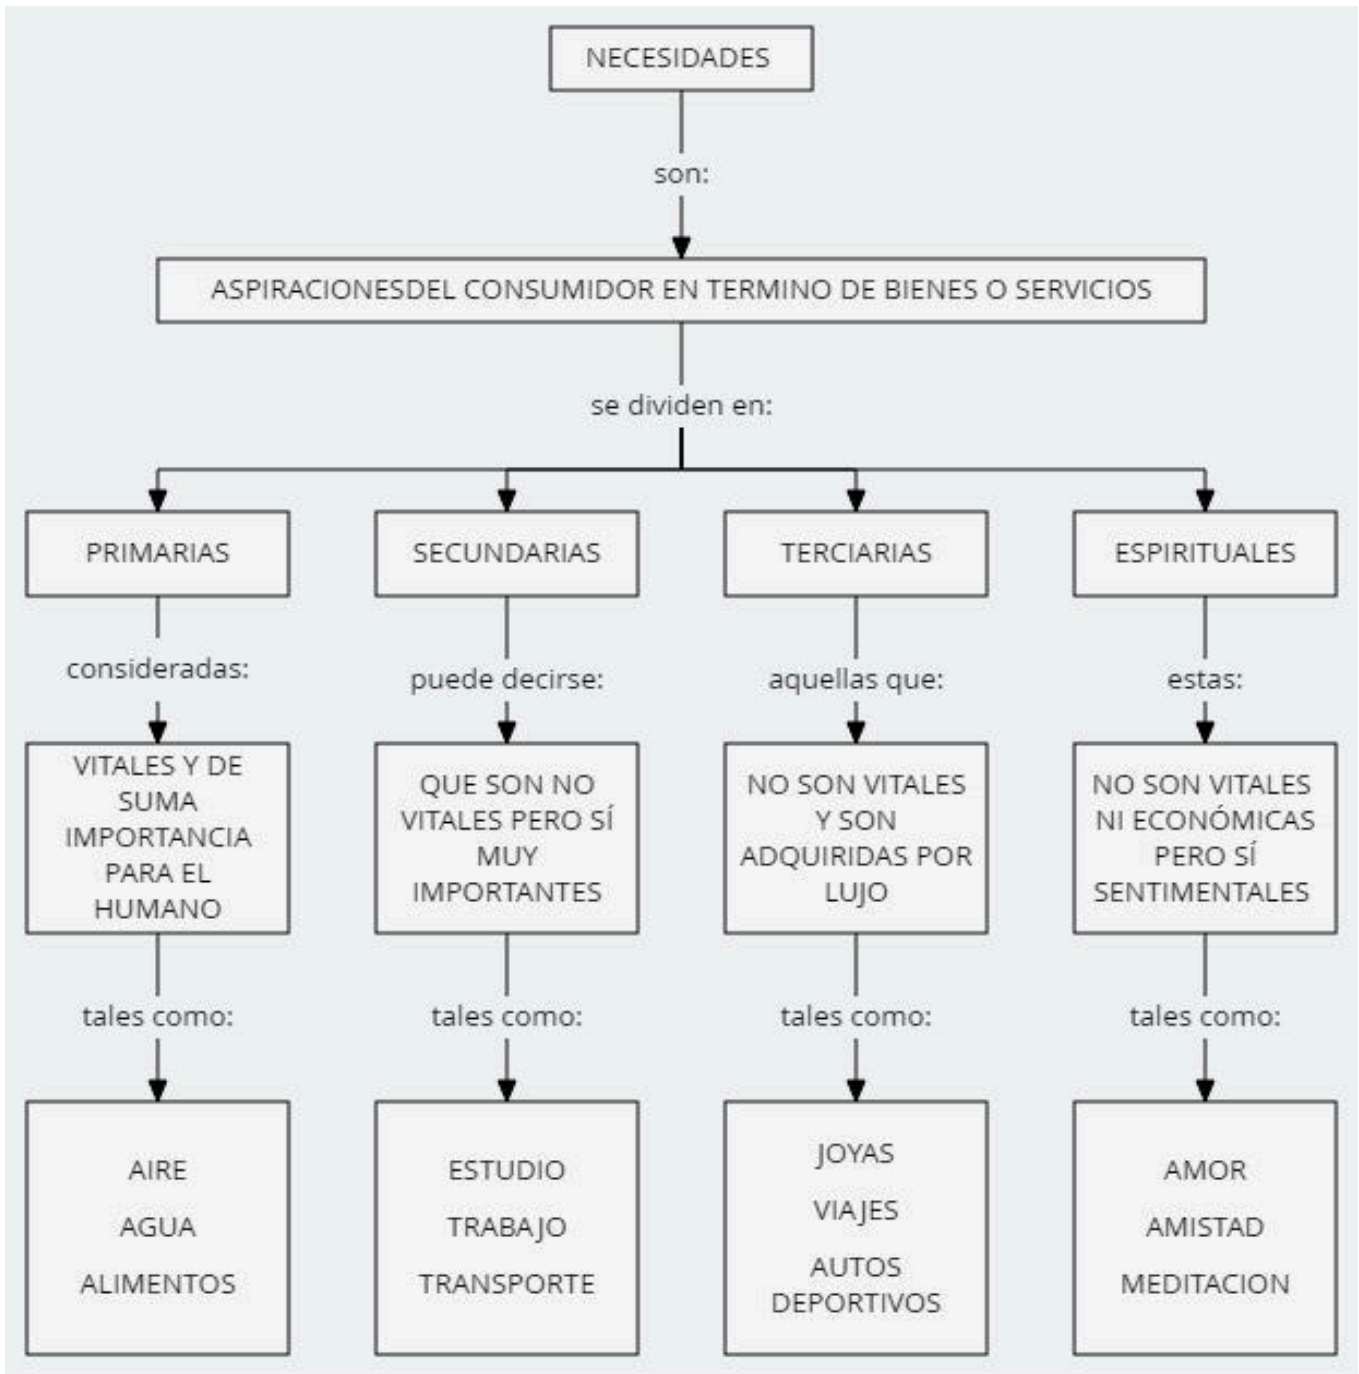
NECESIDADES

son:

ASPIRACIONESDEL CONSUMIDOR EN TERMINO DE BIENES O SERVICIOS

se dividen en:

PRIMARIAS

consideradas:

VITALES Y DE SUMA IMPORTANCIA PARA EL HUMANO

tales como:

AIRE

AGUA

ALIMENTOS

SECUNDARIAS

puede decirse:

QUE SON NO VITALES PERO SÍ MUY IMPORTANTES

tales como:

ESTUDIO

TRABAJO

TRANSPORTE

TERCIARIAS

aquellas que:

NO SON VITALES Y SON ADQUIRIDAS POR LUJO

tales como:

JOYAS

VIAJES

AUTOS DEPORTIVOS

ESPIRITUALES

estas:

NO SON VITALES NI ECONÓMICAS PERO SÍ SENTIMENTALES

tales como:

AMOR

AMISTAD

MEDITACION